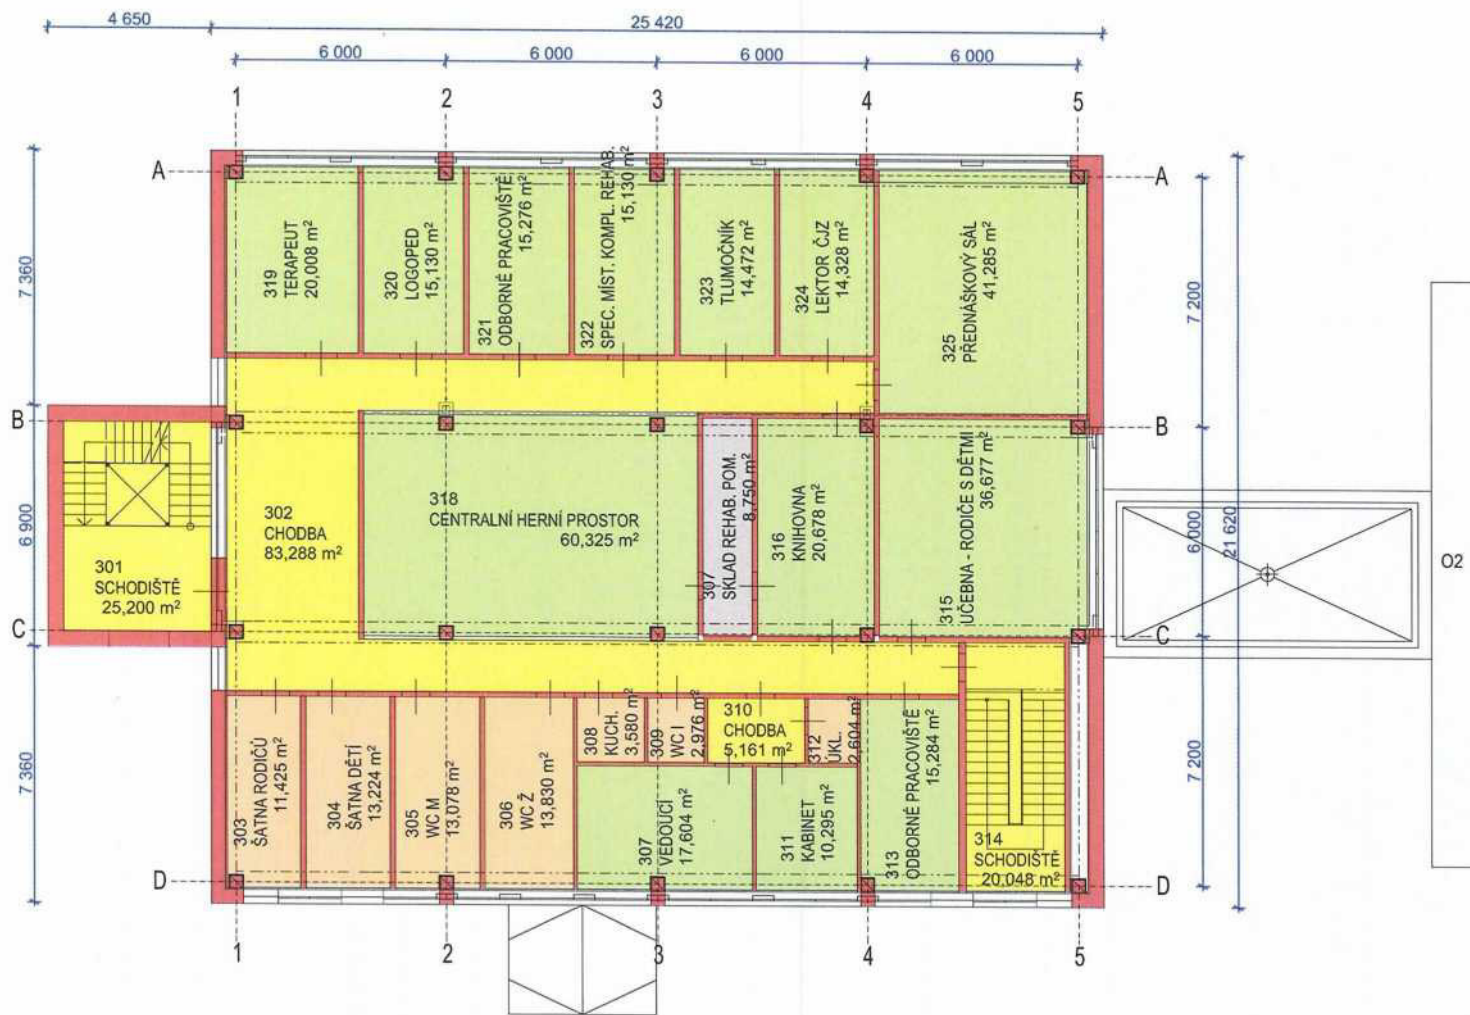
4 650
25 420
6 000
6 000
6 000
6 000
1
2
3
4
5
A
A
B
B
C
C
D
D
7 360
6 900
7 360
7 200
6 000
21 620
7 200

319
TERAPEUT
20,008 m²

320
LOGOPED
15,130 m²

321
ODBORNÉ PRACOVIŠTĚ
15,276 m²

322
SPEC. MÍST. KOMPL. REHAB.
15,130 m²

323
TLUMOČNÍK
14,472 m²

324
LEKTOR ČJZ
14,328 m²

325
PŘEDNÁŠKOVÝ SÁL
41,285 m²

302
CHODBA
83,288 m²

318
CENTRALNÍ HERNÍ PROSTOR
60,325 m²

307
SKLAD REHAB. POM.
8,750 m²

316
KNIHOVNA
20,678 m²

315
UČEBNA - RODIČE S DĚTMI
36,677 m²

301
SCHODIŠTĚ
25,200 m²

O2

303
ŠATNA RODIČŮ
11,425 m²

304
ŠATNA DĚTÍ
13,224 m²

305
WC M
13,078 m²

306
WC Ž
13,830 m²

308
KUCH.
3,580 m²

309
WC I
2,976 m²

310
CHODBA
5,161 m²

312
ÚKL.
2,604 m²

307
VEDOUCÍ
17,604 m²

311
KABINET
10,295 m²

313
ODBORNÉ PRACOVIŠTĚ
15,284 m²

314
SCHODIŠTĚ
20,048 m²

1
2
3
4
5